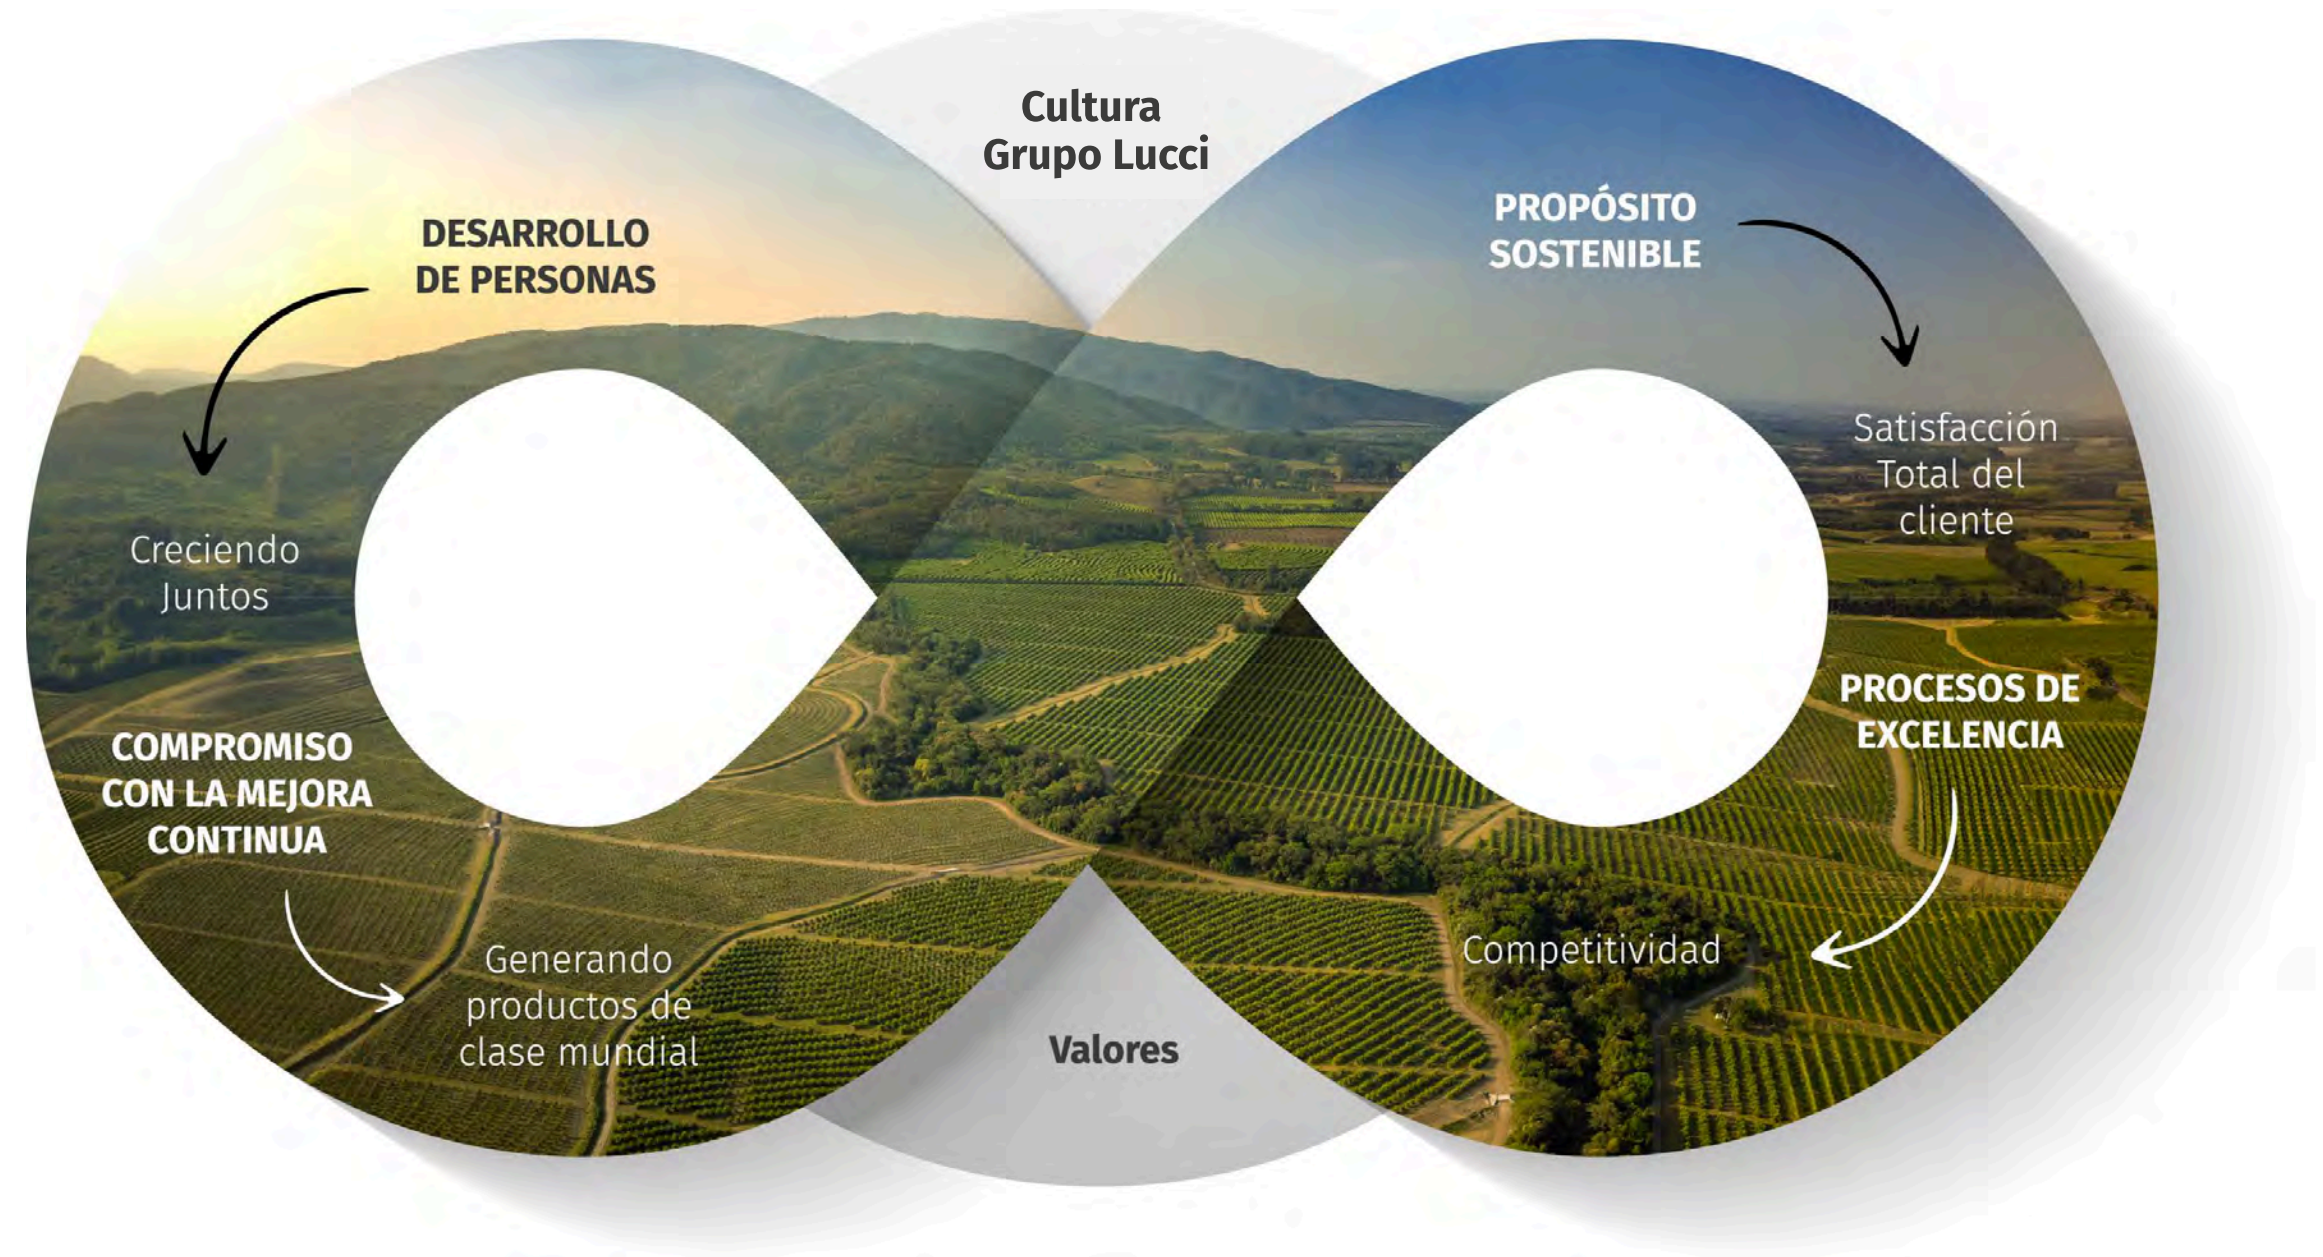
Cultura
Grupo Lucci

DESARROLLO
DE PERSONAS

Creciendo
Juntos

COMPROMISO
CON LA MEJORA
CONTINUA

Generando
productos de
clase mundial

Valores

PROPÓSITO
SOSTENIBLE

Satisfacción
Total del
cliente

PROCESOS DE
EXCELENCIA

Competitividad